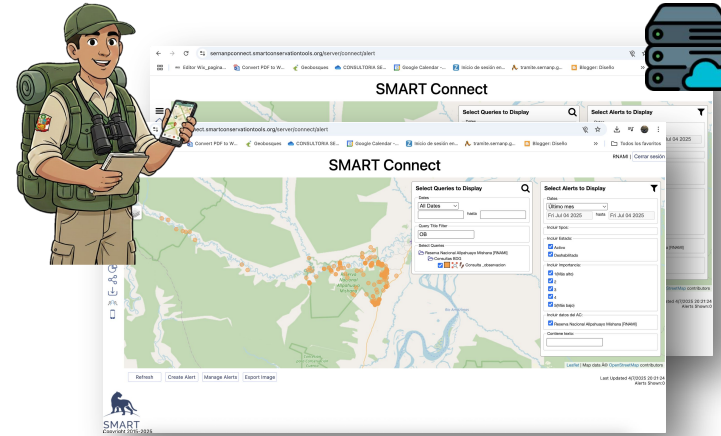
sernanpconnect.smartconservationtools.org/server/connect/alert

Editor Wix_pagina... Convert PDF to W... Geobosques CONSULTORIA SE... Google Calendar -... Inicio de sesión en... tramite.sernanp.g... Blogger: Diseño

SMART Connect

Select Queries to Display

Select Alerts to Display

ect.smartconservationtools.org/server/connect/alert

Convert PDF to W... Geobosques CONSULTORIA SE... Google Calendar -... Inicio de sesión en... tramite.sernanp.g... Blogger: Diseño Todos los favoritos

RNAMI | Cerrar sesión

SMART Connect

Select Queries to Display

Dates
All Dates
hasta

Query Title Filter
OB

Select Queries
Reserva Nacional Allpahuayo Mishana [RNAMI]
Consultas BOD
Consulta_observacion

Select Alerts to Display

Dates:
Último mes
Fri Jul 04 2025 hasta Fri Jul 04 2025

Incluir tipos:

Incluir Estado:
Activo
Deshabilitado

Incluir Importancia:
Muy alto
4
3
2
Muy bajo

Incluir datos del AC:
Reserva Nacional Allpahuayo Mishana [RNAMI]

Contiene texto:

Leaflet | Map data © OpenStreetMap contributors

Refresh Create Alert Manage Alerts Export Image

Last Updated 4/7/2025 20:31:04
Alerts Shown:0

SMART
Copyright 2015-2025